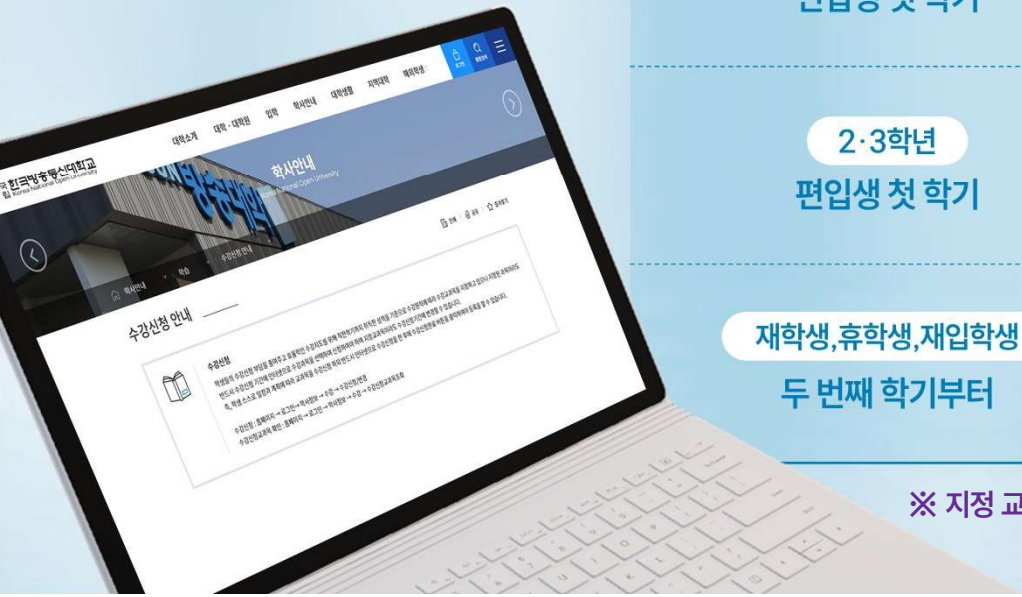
편입생 첫 학기

2·3학년

편입생 첫 학기

재학생,휴학생,재입학생

두 번째 학기부터

※ 지정 교

한국방송통신대학교
Korea National Open University

대학소개 대학·대학원 입학 학사안내 대학생활 지역대학 해외학생

로그인 통합검색

학사안내

학사안내 학습 수강신청 안내

수강신청 안내

수강신청

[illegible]